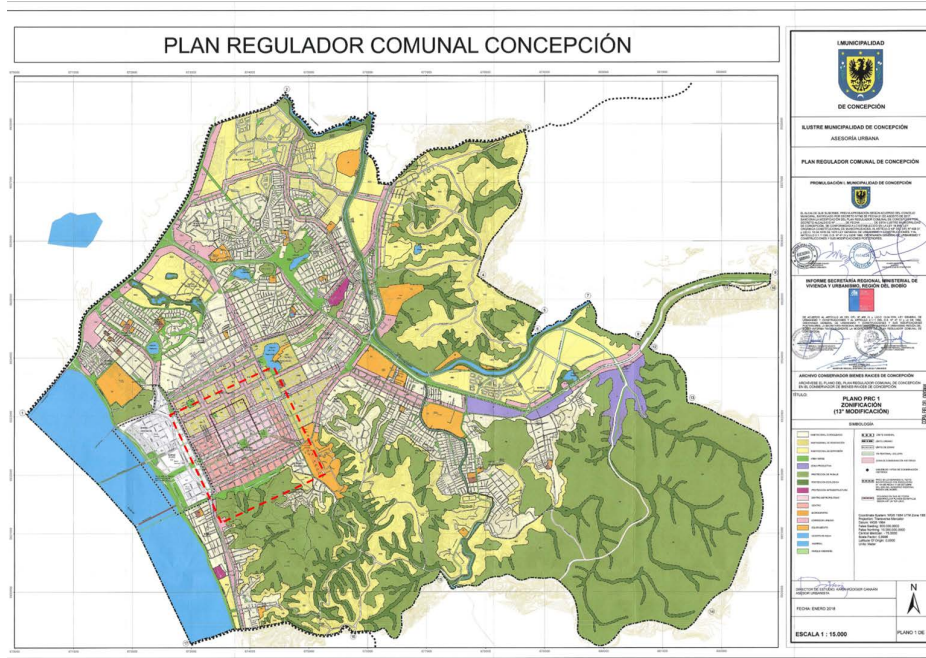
PLAN REGULADOR COMUNAL CONCEPCIÓN

I.MUNICIPALIDAD

DE CONCEPCIÓN

ILUSTRE MUNICIPALIDAD DE CONCEPCIÓN

ASESORÍA URBANA

PLAN REGULADOR COMUNAL DE CONCEPCIÓN

PROMULGACIÓN I. MUNICIPALIDAD DE CONCEPCIÓN

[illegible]

INFORME SECRETARÍA REGIONAL MINISTERIAL DE VIVIENDA Y URBANISMO, REGIÓN DEL BIOBÍO

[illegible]

ARCHIVO CONSERVADOR BIENES RAICES DE CONCEPCIÓN

ARCHIVESE EL PLANO DEL PLAN REGULADOR COMUNAL DE CONCEPCIÓN EN EL CONSERVADOR DE BIENES RAICES DE CONCEPCIÓN

TÍTULO:

PLANO PRC 1
ZONIFICACIÓN
(13° MODIFICACIÓN)

SIMBOLOGÍA

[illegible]

FECHA: ENERO 2018

ESCALA 1 : 15.000

PLANO 1 DE

N